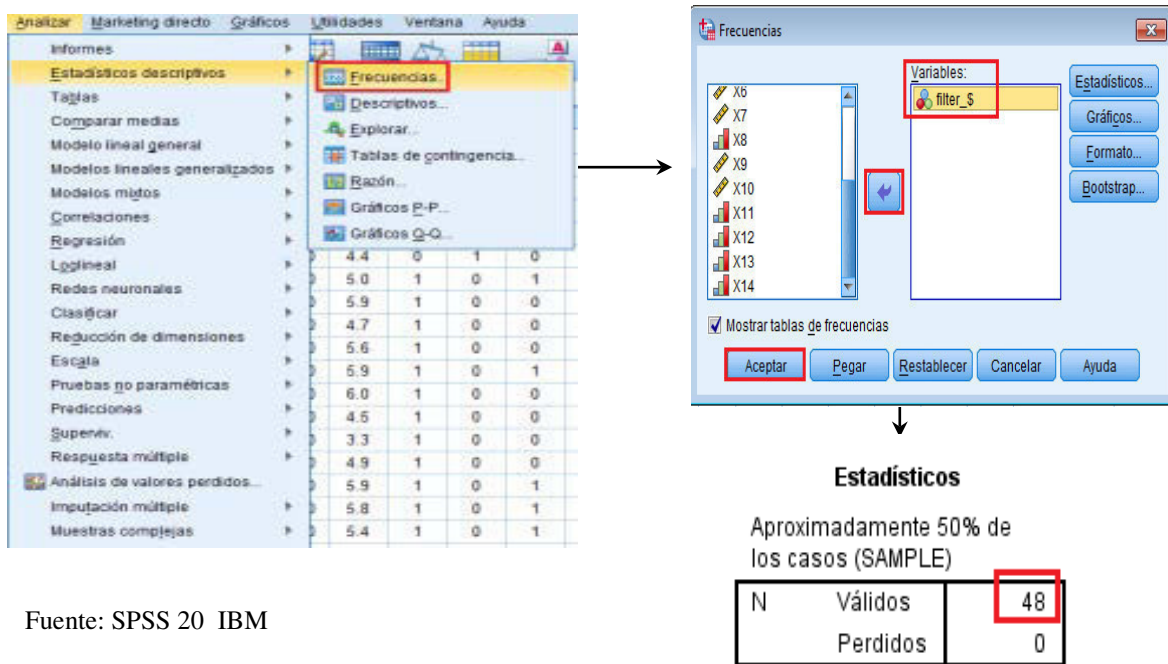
Analizar Marketing directo Gráficos Utilidades Ventana Ayuda

Informes
Estadísticos descriptivos
Tablas
Comparar medias
Modelo lineal general
Modelos lineales generalizados
Modelos mixtos
Correlaciones
Regresión
Loglineal
Redes neuronales
Clasificar
Reducción de dimensiones
Escala
Pruebas no paramétricas
Predicciones
Supervivencia
Respuesta múltiple
Análisis de valores perdidos...
Imputación múltiple
Muestras complejas

Frecuencias...
Descriptivos...
Explorar...
Tablas de contingencia...
Razón...
Gráficos P-P...
Gráficos Q-Q...

| 4.4 | 0 | 1 | 0 |
|---|---|---|---|
| 5.0 | 1 | 0 | 1 |
| 5.9 | 1 | 0 | 0 |
| 4.7 | 1 | 0 | 0 |
| 5.6 | 1 | 0 | 0 |
| 5.9 | 1 | 0 | 1 |
| 6.0 | 1 | 0 | 0 |
| 4.5 | 1 | 0 | 0 |
| 3.3 | 1 | 0 | 0 |
| 4.9 | 1 | 0 | 0 |
| 5.9 | 1 | 0 | 1 |
| 5.8 | 1 | 0 | 1 |
| 5.4 | 1 | 0 | 1 |

Frecuencias

X6
X7
X8
X9
X10
X11
X12
X13
X14

Variables:
filter_$

Estadísticos...
Gráficos...
Formato...
Bootstrap...

Mostrar tablas de frecuencias

Aceptar Pegar Restablecer Cancelar Ayuda

Estadísticos

Aproximadamente 50% de los casos (SAMPLE)

| N | Válidos | 48 |
|---|---|---|
| | Perdidos | 0 |

Fuente: SPSS 20 IBM